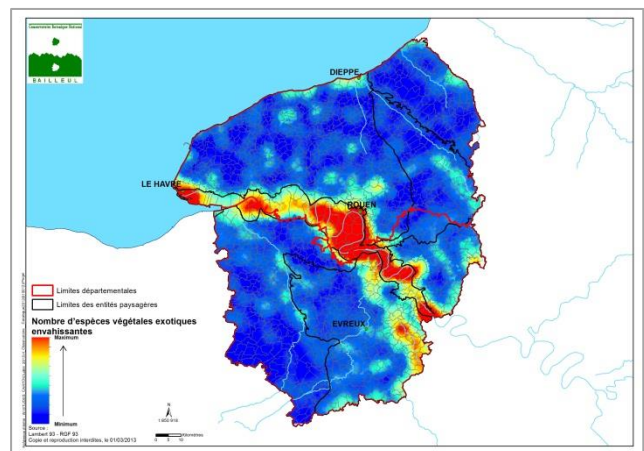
Conservatoire Botanique National
BAILLEUL

DIEPPE

LE HAVRE

ROUEN

EVREUX

Limites départementales
Limites des entités paysagères

Nombre d'espèces végétales exotiques envahissantes
Maximum
Minimum

Source :
Lambert 93 - RGF 93
Copie et reproduction interdites, le 01/03/2013

N
1:800 000
Kilomètres
0 5 10